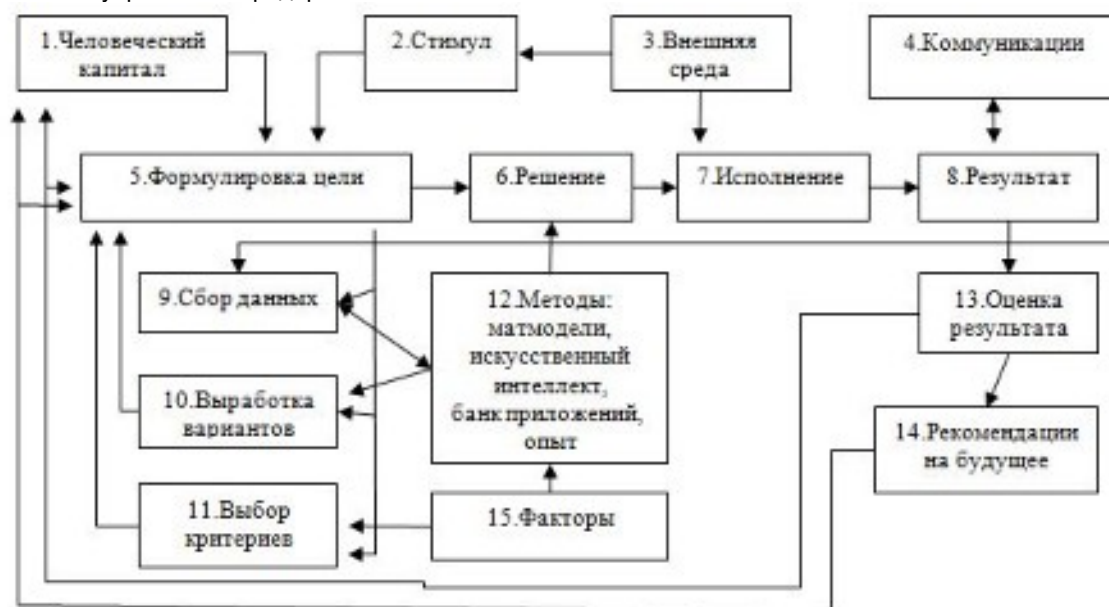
1.Человеческий капитал

2.Стимул

3.Внешняя среда

4.Коммуникации

5.Формулировка цели

6.Решение

7.Исполнение

8.Результат

9.Сбор данных

12.Методы: матмодели, искусственный интеллект, банк приложений, опыт

13.Оценка результата

10.Выработка вариантов

14.Рекомендации на будущее

11.Выбор критериев

15.Факторы